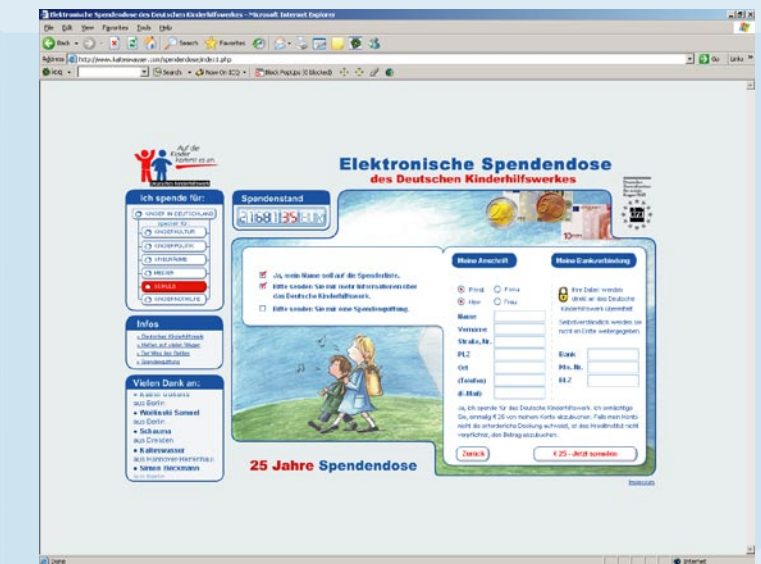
Elektronische Spendendose des Deutschen Kinderhilfswerkes - Microsoft Internet Explorer

File Edit View Favorites Tools Help

Back Search Favorites

Address http://www.kaltesswasser.com/spendendose/index1.php

Go Links

ICQ Search Now On ICQ Block Popups

Auf die Kinder kommt es an.
Deutsches Kinderhilfswerk

Elektronische Spendendose
des Deutschen Kinderhilfswerkes

Ich spende für:
KINDER IN DEUTSCHLAND
KINDERKULTUR
KINDERPOLITIK
SPIELRÄUME
MEDIEN
SCHULE
KINDERNOTHILFE

Spendenstand
2168135 EUR

Ja, mein Name soll auf die Spenderliste.
Bitte senden Sie mir mehr Informationen über das Deutsche Kinderhilfswerk.
Bitte senden Sie mir eine Spendenquittung.

Meine Anschrift
Privat Firma
Herr Frau
Name
Vorname
Straße, Nr.
PLZ
Ort
(Telefon)
(E-Mail)

Meine Bankverbindung
Ihre Daten werden direkt an das Deutsche Kinderhilfswerk übermittelt.
Selbstverständlich werden sie nicht an Dritte weitergegeben.
Bank
Ktn. Nr.
BLZ

Ja, ich spende für das Deutsche Kinderhilfswerk. Ich ermächtige Sie, einmalig € 25 von meinem Konto abzubuchen. Falls mein Konto nicht die erforderliche Deckung aufweist, ist das Kreditinstitut nicht verpflichtet, den Betrag einzulösen.

Zurück
€ 25 - Jetzt spenden

Infos
» Deutsches Kinderhilfswerk
» Helfen auf vielen Wegen
» Der Weg des Geldes
» Spendenquittung

Vielen Dank an:
Kathrin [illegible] aus Berlin
Woitleski Samuel aus Berlin
Schauma aus Dresden
Kalteswasser aus Hannover-Herrenhausen
Simon Heckmann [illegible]

25 Jahre Spendendose

Impressum

Done
Internet